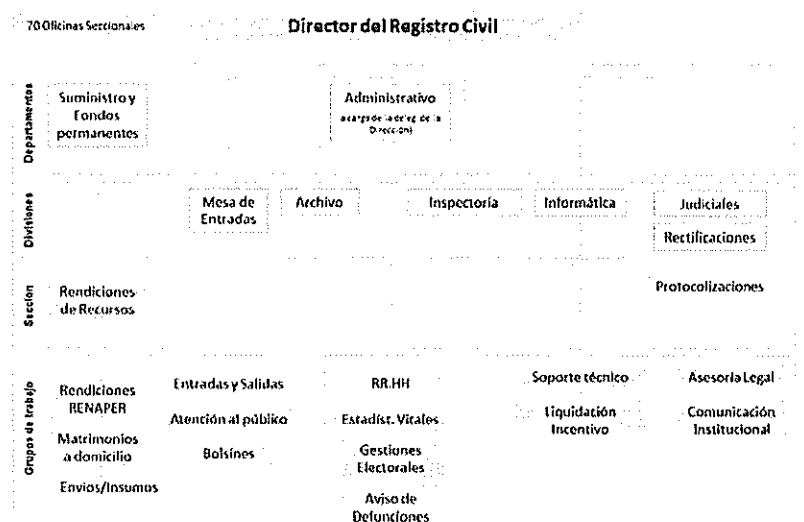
70 Oficinas Seccionales

Director del Registro Civil

Departamentos

Suministro y Fondos permanentes

Administrativo
a cargo de la dcrlg de la Dirección

Divisiones

Mesa de Entradas

Archivo

Inspectoría

Informática

Judiciales

Rectificaciones

Sección

Rendiciones de Recursos

Protocolizaciones

Grupos de trabajo

Rendiciones RENAPER

Matrimonios a domicilio

Envios/Insumos

Entradas y Salidas

Atención al público

Bolsines

RR.HH

Estadist. Vitales

Gestiones Electorales

Aviso de Defunciones

Soporte técnico

Liquidación Incentivo

Asesoria Legal

Comunicación Institucional